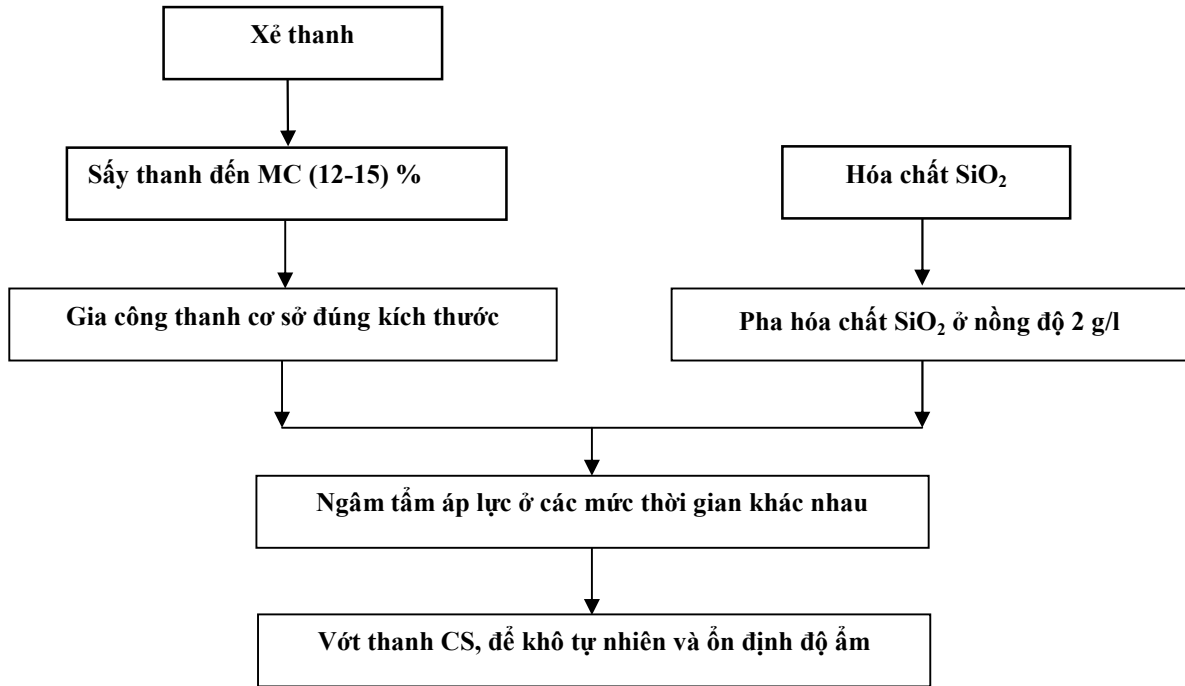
Xẻ thanh

Sấy thanh đến MC (12-15) %

Gia công thanh cơ sở đúng kích thước

Hóa chất $SiO_2$

Pha hóa chất $SiO_2$ ở nồng độ 2 g/l

Ngâm tẩm áp lực ở các mức thời gian khác nhau

Vớt thanh CS, để khô tự nhiên và ổn định độ ẩm